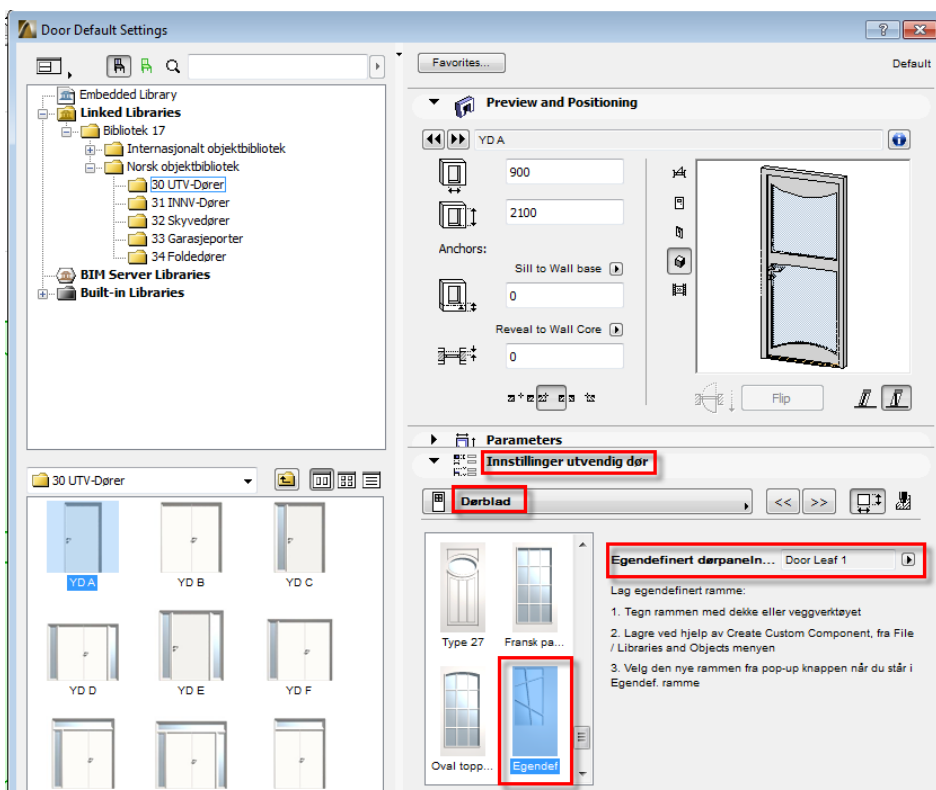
Door Default Settings

Favorites...

Default

Embedded Library
Linked Libraries
Bibliotek 17
Internasjonalt objektbibliotek
Norsk objektbibliotek
30 UTV-Dører
31 INNV-Dører
32 Skyvedører
33 Garasjeporter
34 Foldedører
BIM Server Libraries
Built-in Libraries

Preview and Positioning

YD A

900

2100

Anchors:

Sill to Wall base

0

Reveal to Wall Core

0

Flip

Parameters

Innstillinger utvendig dør

Dørblad

<< >>

30 UTV-Dører

YD A
YD B
YD C
YD D
YD E
YD F

Type 27
Fransk pa...
Oval topp...
Egendef

Egendefinert dørpaneln... Door Leaf 1

Lag egendefinert ramme:

1. Tegn rammen med dekke eller veggverktøyet

2. Lagre ved hjelp av Create Custom Component, fra File / Libraries and Objects menyen

3. Velg den nye rammen fra pop-up knappen når du står i Egendef. ramme